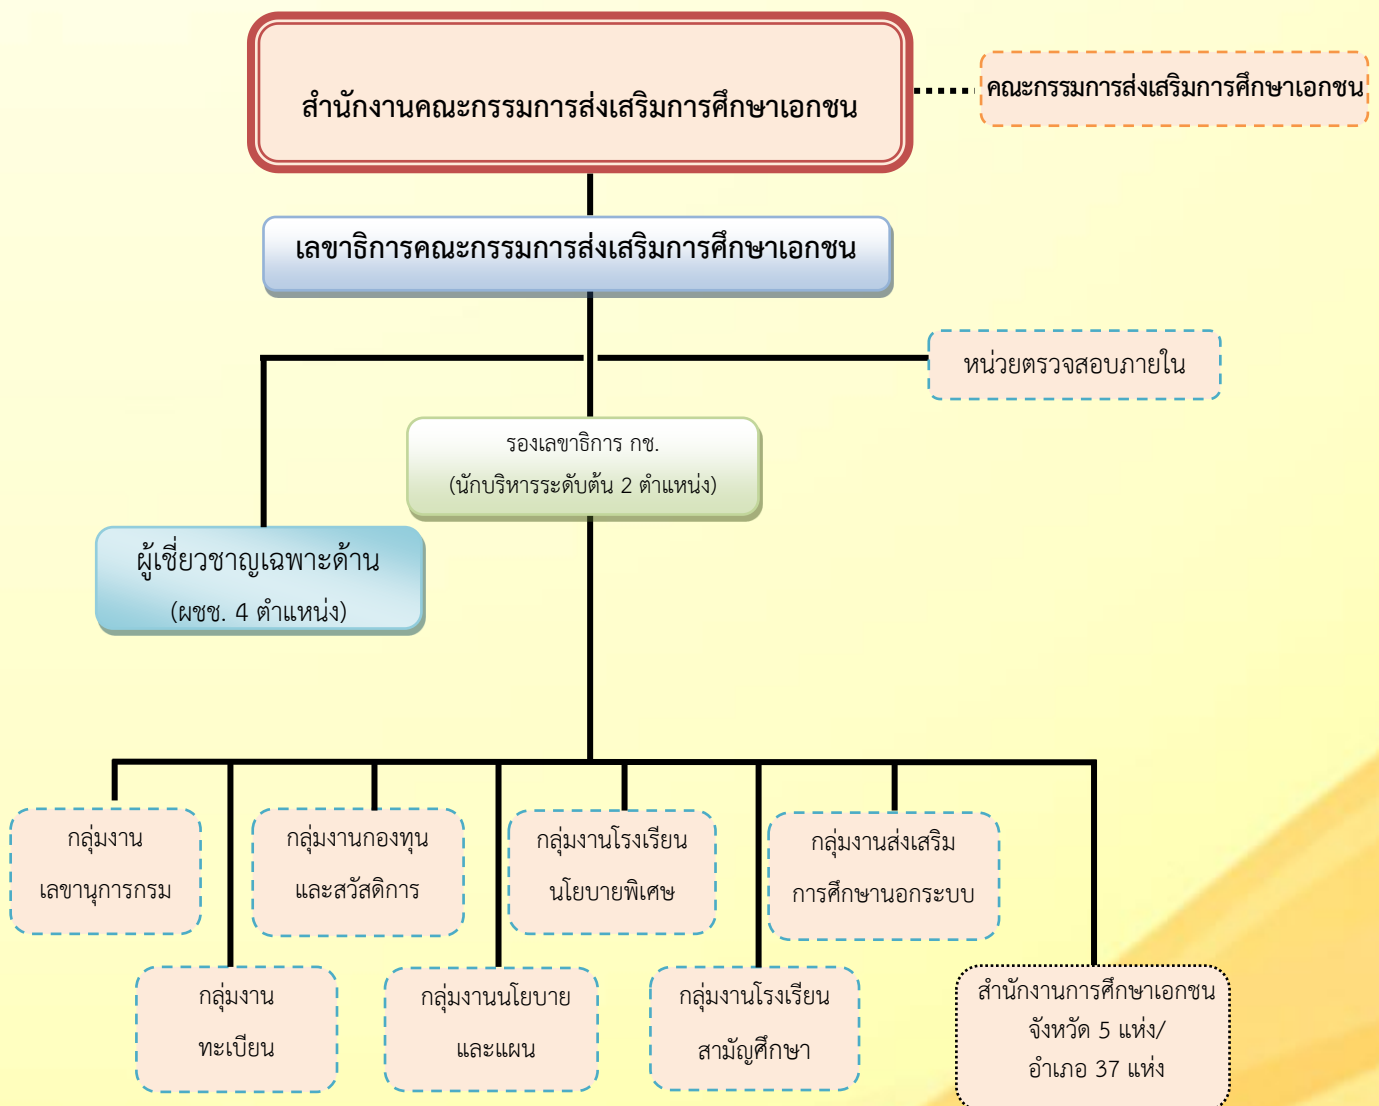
สำนักงานคณะกรรมการส่งเสริมการศึกษาเอกชน

คณะกรรมการส่งเสริมการศึกษาเอกชน

เลขาธิการคณะกรรมการส่งเสริมการศึกษาเอกชน

หน่วยตรวจสอบภายใน

รองเลขาธิการ กช.
(นักบริหารระดับต้น 2 ตำแหน่ง)

ผู้เชี่ยวชาญเฉพาะด้าน
(ผชช. 4 ตำแหน่ง)

กลุ่มงาน
เลขานุการกรม

กลุ่มงานกองทุน
และสวัสดิการ

กลุ่มงานโรงเรียน
นโยบายพิเศษ

กลุ่มงานส่งเสริม
การศึกษานอกระบบ

กลุ่มงาน
ทะเบียน

กลุ่มงานนโยบาย
และแผน

กลุ่มงานโรงเรียน
สามัญศึกษา

สำนักงานการศึกษาเอกชน
จังหวัด 5 แห่ง/
อำเภอ 37 แห่ง